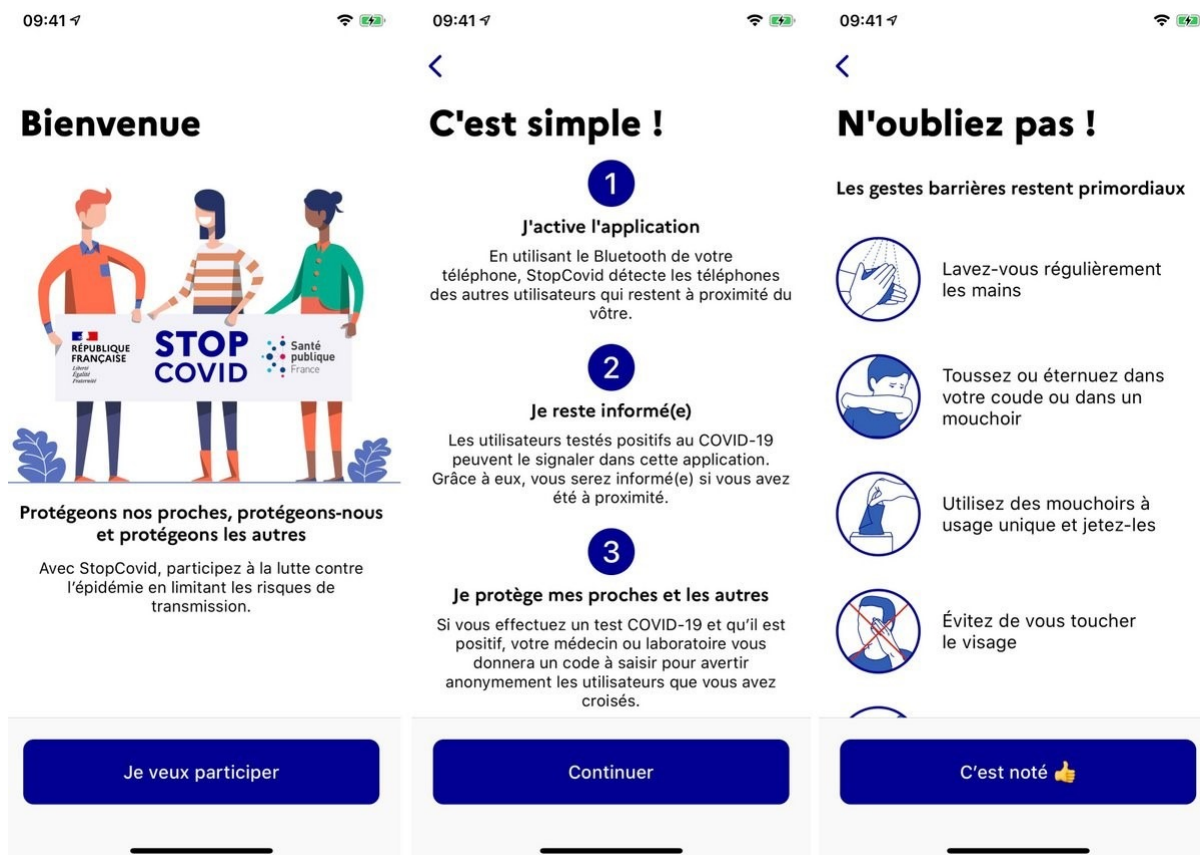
09:41

Bienvenue

RÉPUBLIQUE FRANÇAISE
Liberté Égalité Fraternité

STOP COVID

Santé publique France

Protégeons nos proches, protégeons-nous et protégeons les autres

Avec StopCovid, participez à la lutte contre l'épidémie en limitant les risques de transmission.

Je veux participer

09:41

<

C'est simple !

1

J'active l'application

En utilisant le Bluetooth de votre téléphone, StopCovid détecte les téléphones des autres utilisateurs qui restent à proximité du vôtre.

2

Je reste informé(e)

Les utilisateurs testés positifs au COVID-19 peuvent le signaler dans cette application. Grâce à eux, vous serez informé(e) si vous avez été à proximité.

3

Je protège mes proches et les autres

Si vous effectuez un test COVID-19 et qu'il est positif, votre médecin ou laboratoire vous donnera un code à saisir pour avertir anonymement les utilisateurs que vous avez croisés.

Continuer

09:41

<

N'oubliez pas !

Les gestes barrières restent primordiaux

Lavez-vous régulièrement les mains

Toussez ou éternuez dans votre coude ou dans un mouchoir

Utilisez des mouchoirs à usage unique et jetez-les

Évitez de vous toucher le visage

C'est noté 👍